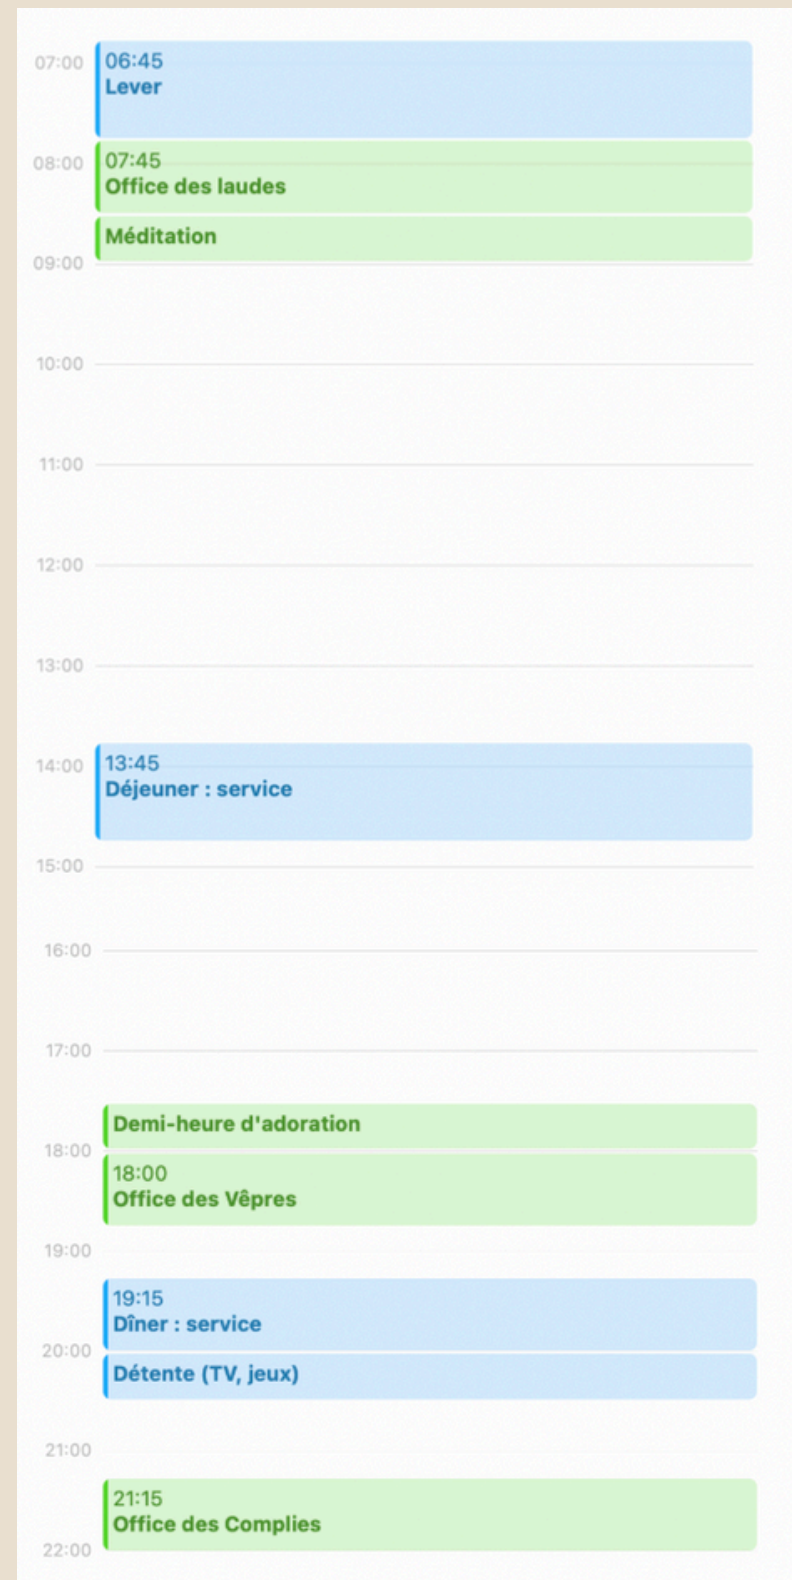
07:00
06:45
Lever

08:00
07:45
Office des laudes

Méditation

09:00

10:00

11:00

12:00

13:00

14:00
13:45
Déjeuner : service

15:00

16:00

17:00

Demi-heure d'adoration

18:00
18:00
Office des Vêpres

19:00

19:15
Dîner : service

20:00
Détente (TV, jeux)

21:00

21:15
Office des Complies

22:00